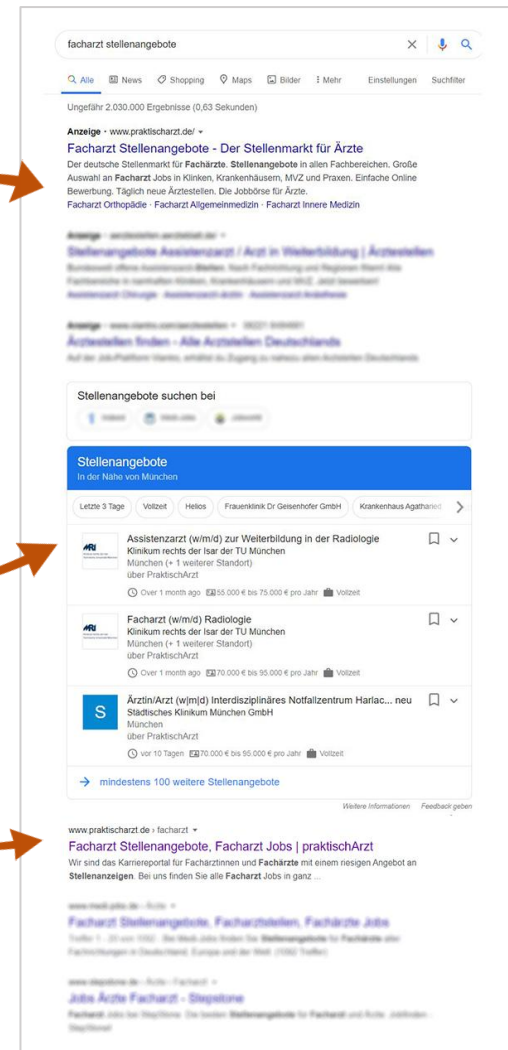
facharzt stellenangebote

Alle News Shopping Maps Bilder Mehr Einstellungen Suchfilter

Ungefähr 2.030.000 Ergebnisse (0,63 Sekunden)

Anzeige · www.praktischarzt.de/

Facharzt Stellenangebote - Der Stellenmarkt für Ärzte

Der deutsche Stellenmarkt für Fachärzte. Stellenangebote in allen Fachbereichen. Große Auswahl an Facharzt Jobs in Kliniken, Krankenhäusern, MVZ und Praxen. Einfache Online Bewerbung. Täglich neue Ärztestellen. Die Jobbörse für Ärzte.

Facharzt Orthopädie · Facharzt Allgemeinmedizin · Facharzt Innere Medizin

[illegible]

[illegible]

Stellenangebote suchen bei

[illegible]

Stellenangebote
In der Nähe von München

Letzte 3 Tage Vollzeit Helios Frauenklinik Dr Geisenhofer GmbH Krankenhaus Agatharied

Assistenzarzt (w/m/d) zur Weiterbildung in der Radiologie
Klinikum rechts der Isar der TU München
München (+ 1 weiterer Standort)
über PraktischArzt
Over 1 month ago 55.000 € bis 75.000 € pro Jahr Vollzeit

Facharzt (w/m/d) Radiologie
Klinikum rechts der Isar der TU München
München (+ 1 weiterer Standort)
über PraktischArzt
Over 1 month ago 70.000 € bis 95.000 € pro Jahr Vollzeit

S
Ärztin/Arzt (w|m|d) Interdisziplinäres Notfallzentrum Harlac... neu
Städtisches Klinikum München GmbH
München
über PraktischArzt
vor 10 Tagen 70.000 € bis 95.000 € pro Jahr Vollzeit

mindestens 100 weitere Stellenangebote

Weitere Informationen Feedback geben

www.praktischarzt.de › facharzt

Facharzt Stellenangebote, Facharzt Jobs | praktischArzt

Wir sind das Karriereportal für Fachärztinnen und Fachärzte mit einem riesigen Angebot an Stellenanzeigen. Bei uns finden Sie alle Facharzt Jobs in ganz ...

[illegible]

Facharzt Stellenangebote, Facharztstellen, Fachärzte Jobs

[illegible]

Jobs Ärzte Facharzt - Stepstone

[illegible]